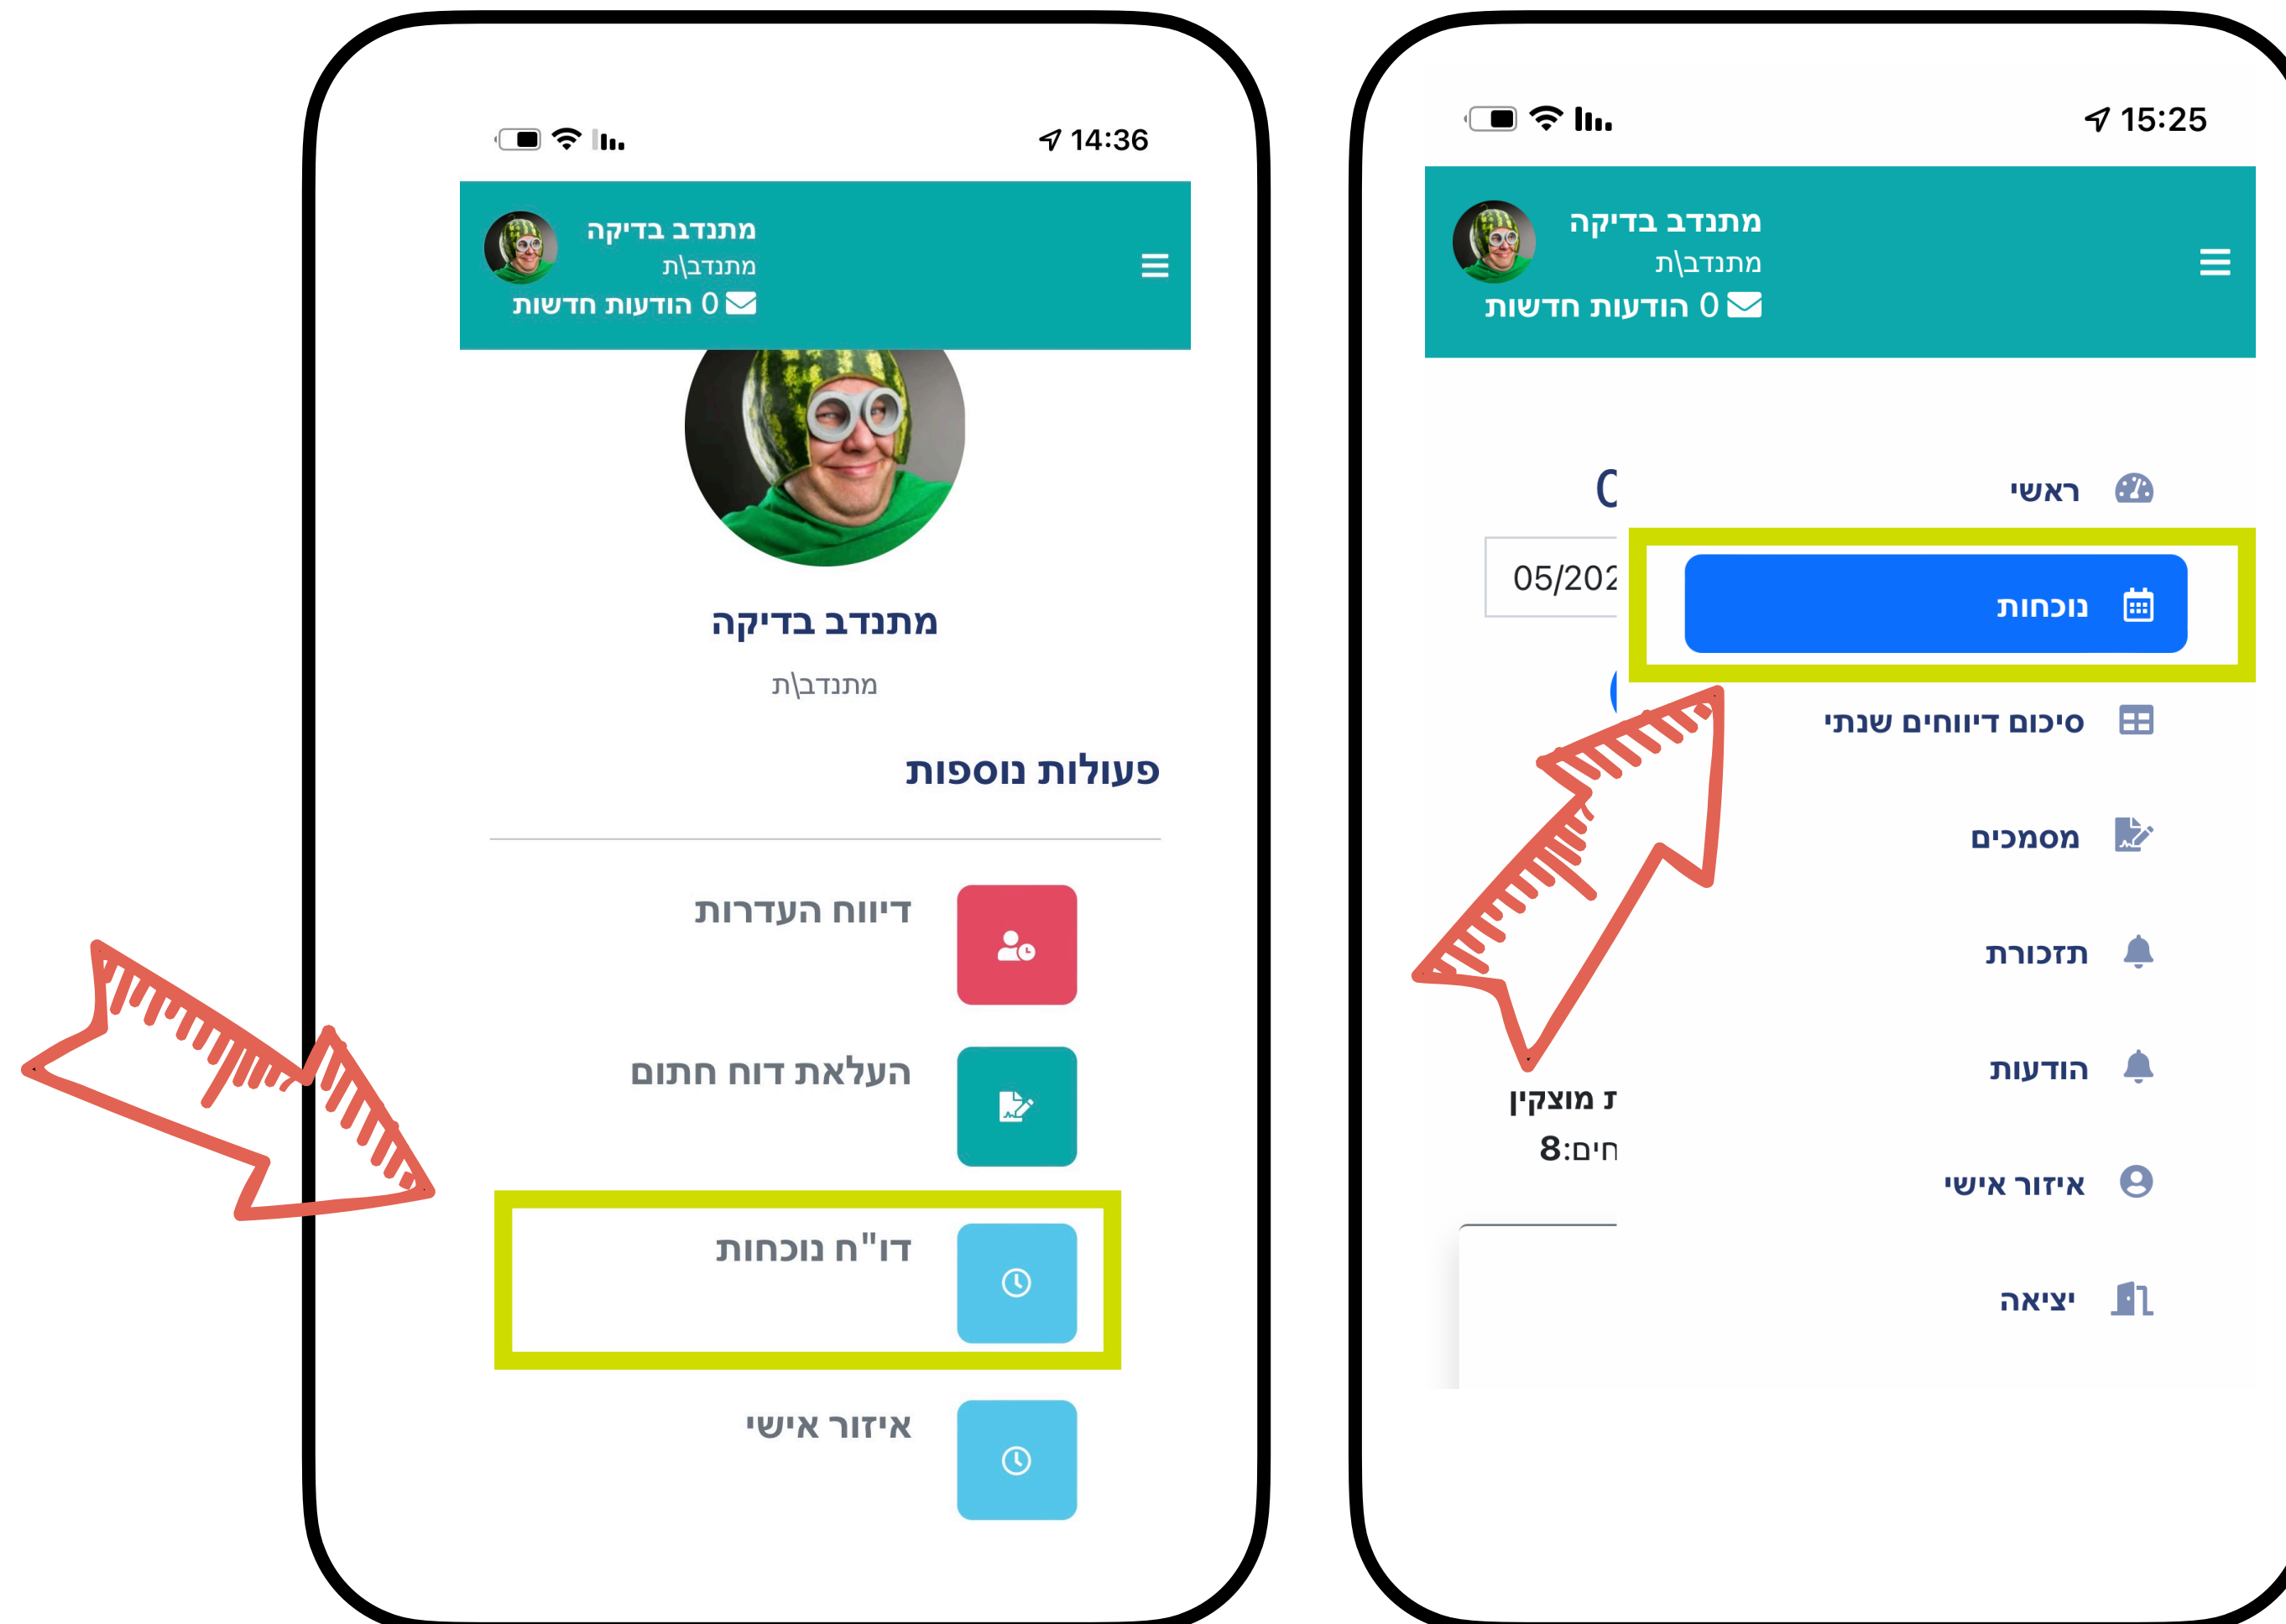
14:36

מתנדב בדיקה
מתנדב\ת
0 הודעות חדשות

מתנדב בדיקה
מתנדב\ת

פעולות נוספות

דיווח העדרות

העלאת דוח חתום

דו"ח נוכחות

איזור אישי

15:25

מתנדב בדיקה
מתנדב\ת
0 הודעות חדשות

ראשי

נוכחות

סיכום דיווחים שנתי

מסמכים

תזכורת

הודעות

איזור אישי

יציאה

C
05/202
ז מוצקין
חים:8